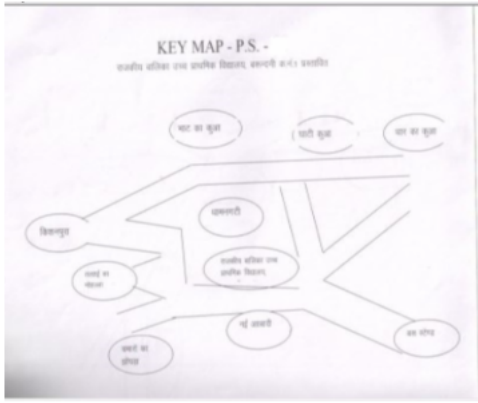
KEY MAP - P.S. -
राजकीय बालिका उच्च प्राथमिक विद्यालय, धनमण्डी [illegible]

भाट का कुआ

पाटी कुआ

भाट का कुआ

किशनपुरा

धानमण्डी

लवाई का मोहल्ला

राजकीय बालिका उच्च प्राथमिक विद्यालय

नई आबादी

बस स्टैण्ड

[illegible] का चौराहा